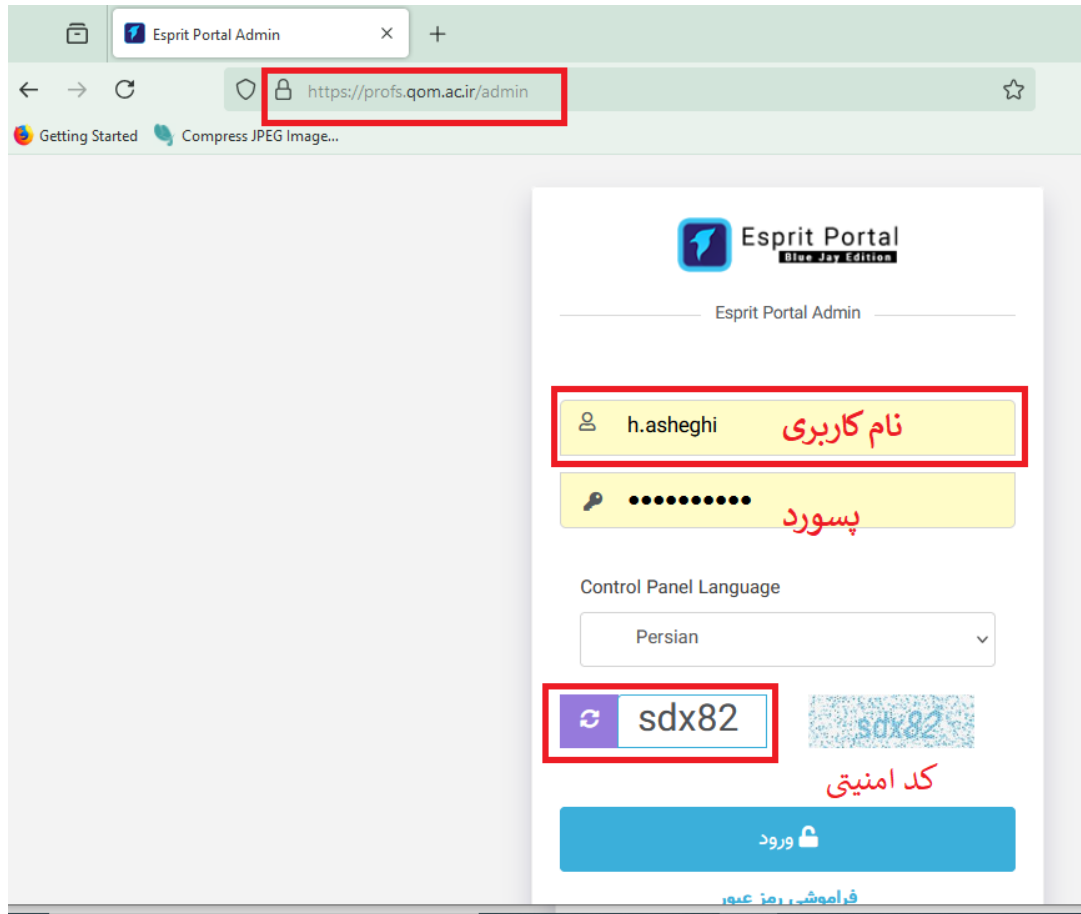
Esprit Portal Admin
+
https://profs.qom.ac.ir/admin
Getting Started
Compress JPEG Image...

Esprit Portal
Blue Jay Edition

Esprit Portal Admin

h.asheghi
نام کاربری
••••••••••
پسورد

Control Panel Language
Persian

sdx82
sdx82
کد امنیتی

ورود

فراموشی رمز عبور